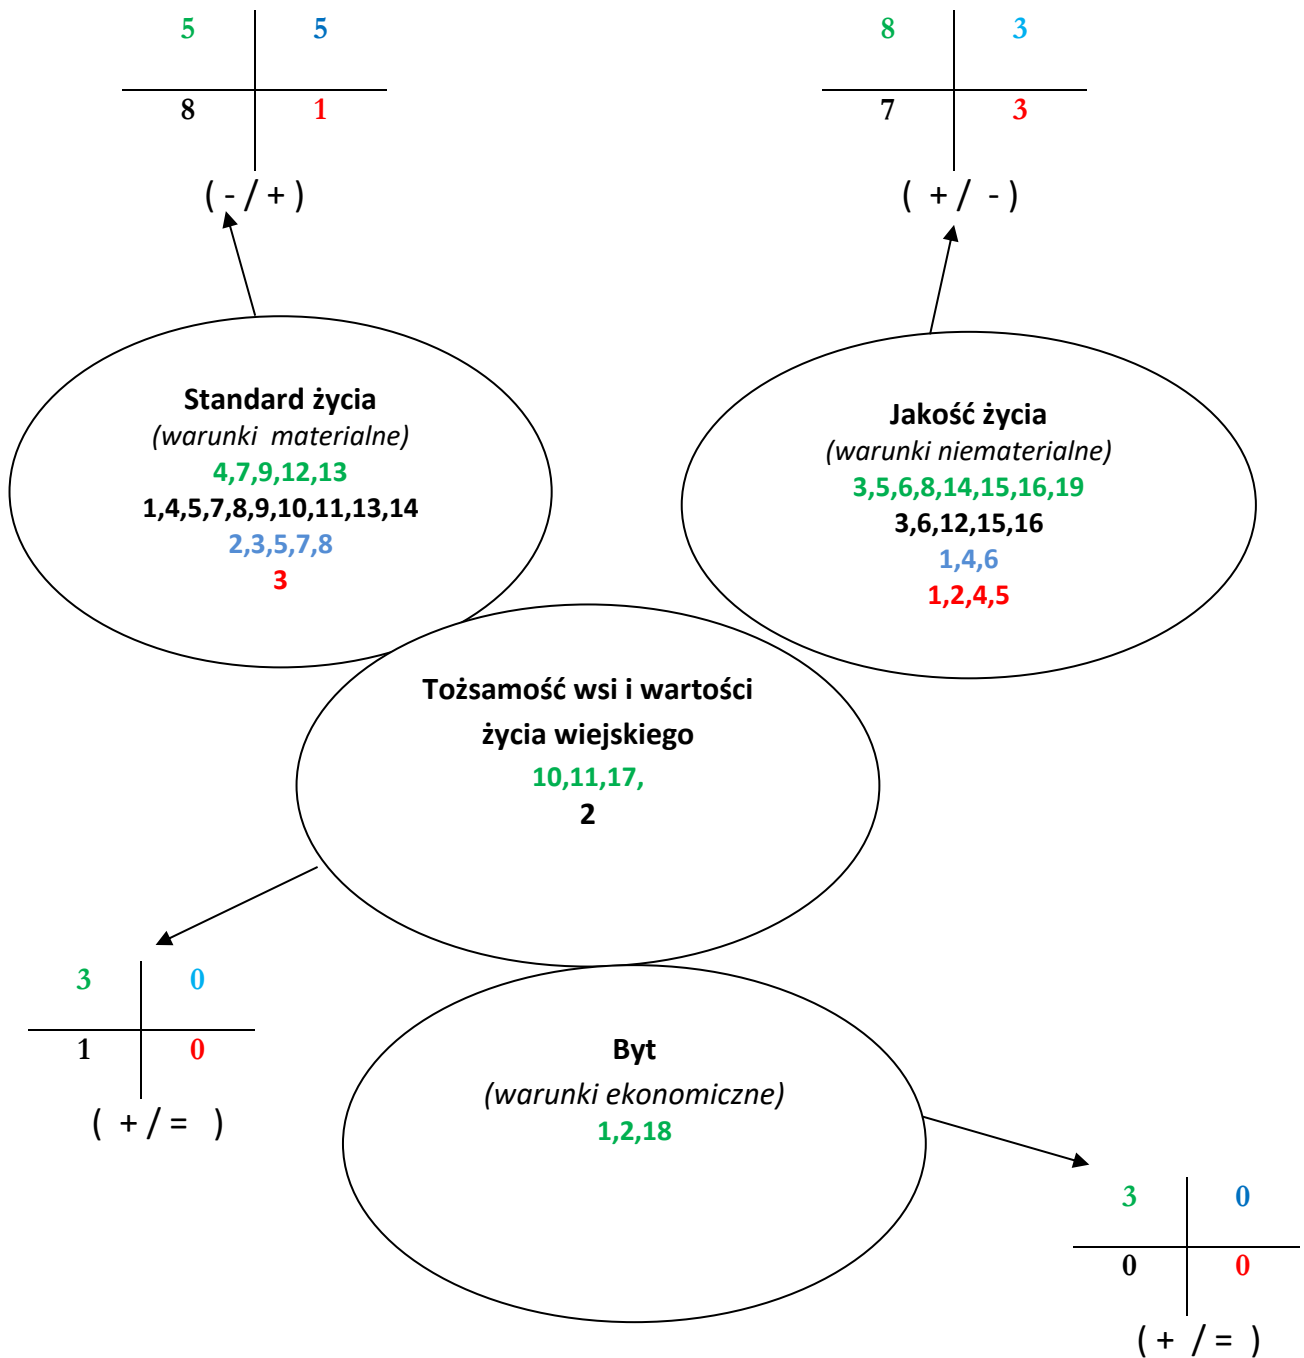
| 5 | 5 |
|---|---|
| 8 | 1 |

( - / + )

| 8 | 3 |
|---|---|
| 7 | 3 |

( + / - )

Standard życia
(warunki materialne)
4,7,9,12,13
1,4,5,7,8,9,10,11,13,14
2,3,5,7,8
3

Jakość życia
(warunki niematerialne)
3,5,6,8,14,15,16,19
3,6,12,15,16
1,4,6
1,2,4,5

Tożsamość wsi i wartości życia wiejskiego
10,11,17,
2

| 3 | 0 |
|---|---|
| 1 | 0 |

( + / = )

Byt
(warunki ekonomiczne)
1,2,18

| 3 | 0 |
|---|---|
| 0 | 0 |

( + / = )